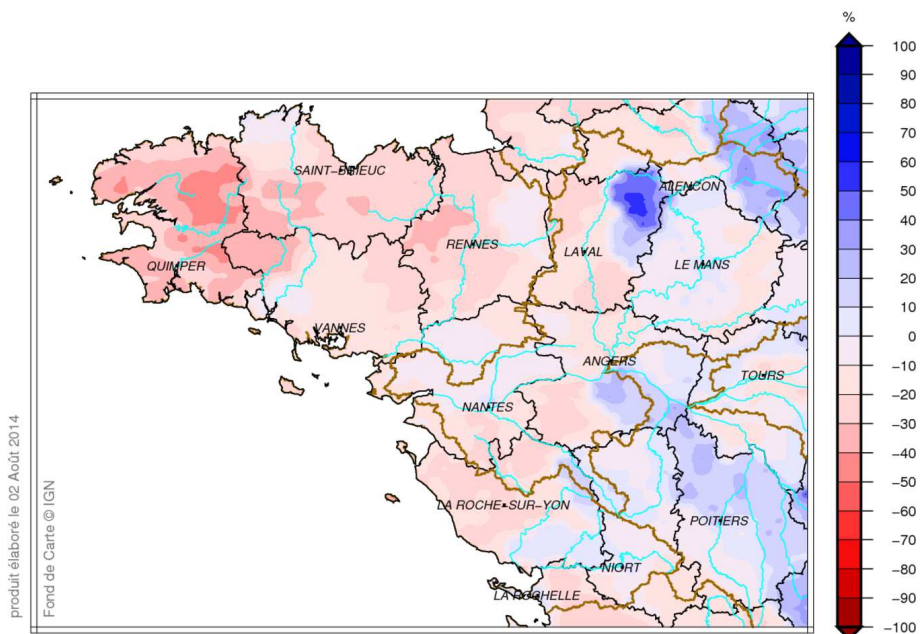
SAINT-BRIEUC
ALENCON
RENNES
LAVAL
QUIMPER
LE MANS
VANNES
ANGERS
TOURS
NANTES
LA ROCHE-SUR-YON
POITIERS
NIORT
LA ROCHELLE

%
100
90
80
70
60
50
40
30
20
10
0
−10
−20
−30
−40
−50
−60
−70
−80
−90
−100

produit élaboré le 02 Août 2014
Fond de Carte © IGN